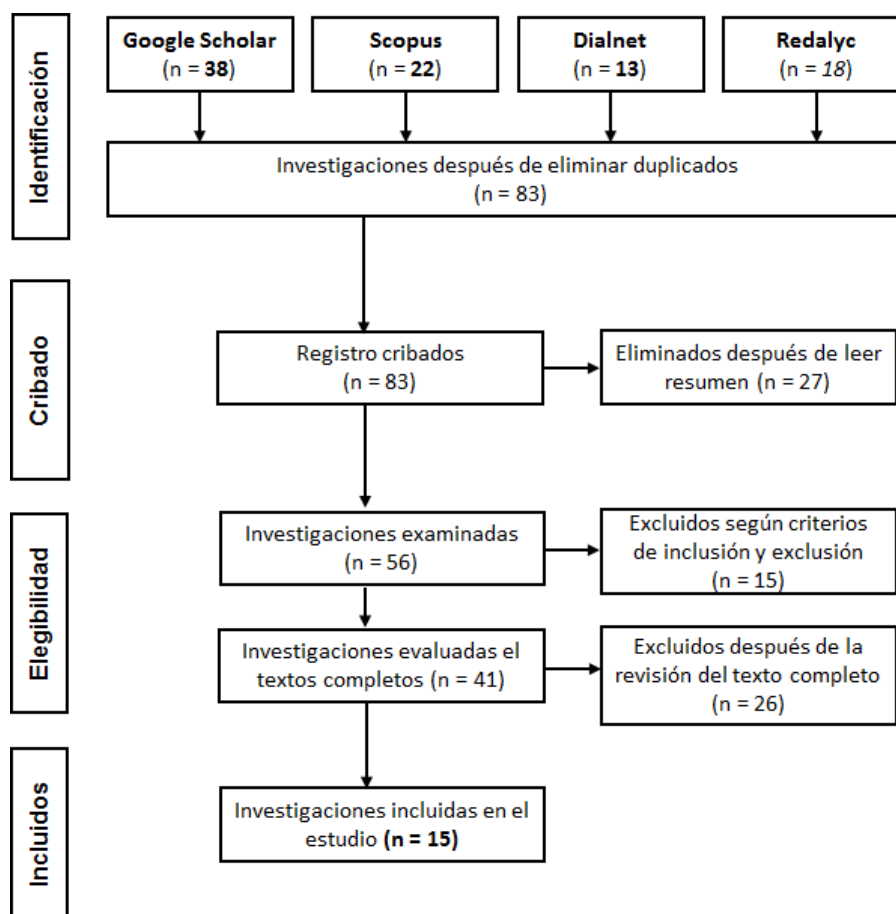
Identificación

Google Scholar
(n = **38**)

Scopus
(n = **22**)

Dialnet
(n = **13**)

Redalyc
(n = *18*)

Investigaciones después de eliminar duplicados
(n = 83)

Cribado

Registro cribados
(n = 83)

Eliminados después de leer resumen (n = 27)

Elegibilidad

Investigaciones examinadas
(n = 56)

Excluidos según criterios de inclusión y exclusión
(n = 15)

Investigaciones evaluadas el textos completos (n = 41)

Excluidos después de la revisión del texto completo
(n = 26)

Incluidos

Investigaciones incluidas en el estudio **(n = 15)**